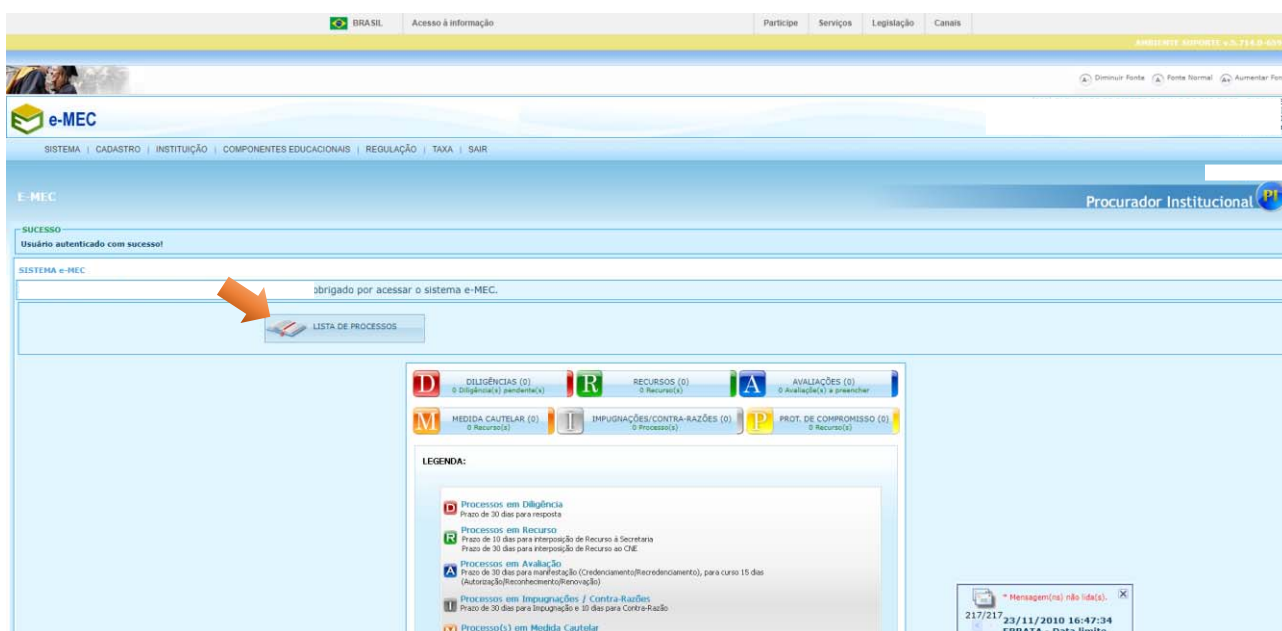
BRASIL Acesso à informação Participe Serviços Legislação Canais

AMBIENTE SUPORTE v.5.714.0-659

Diminuir Fonte Fonte Normal Aumentar Fon

e-MEC

SISTEMA | CADASTRO | INSTITUIÇÃO | COMPONENTES EDUCACIONAIS | REGULAÇÃO | TAXA | SAIR

E-MEC

Procurador Institucional PI

SUCESSO
Usuário autenticado com sucesso!

SISTEMA e-MEC

obrigado por acessar o sistema e-MEC.

LISTA DE PROCESSOS

D DILIGÊNCIAS (0) 0 Diligência(s) pendente(s)
R RECURSOS (0) 0 Recurso(s)
A AVALIAÇÕES (0) 0 Avaliação(s) a preencher
M MEDIDA CAUTELAR (0) 0 Recurso(s)
I IMPUGNAÇÕES/CONTRA-RAZÕES (0) 0 Processo(s)
P PROT. DE COMPROMISSO (0) 0 Recurso(s)

LEGENDA:

D Processos em Diligência
Prazo de 30 dias para resposta

R Processos em Recurso
Prazo de 10 dias para interposição de Recurso à Secretaria
Prazo de 30 dias para interposição de Recurso ao CNE

A Processos em Avaliação
Prazo de 30 dias para manifestação (Credenciamento/Recredenciamento), para curso 15 dias (Autorização/Reconhecimento/Renovação)

I Processos em Impugnações / Contra-Razões
Prazo de 30 dias para Impugnação e 10 dias para Contra-Razão

Processo(s) em Medida Cautelar

* Mensagem(ns) não lida(s).
217/217 23/11/2010 16:47:34
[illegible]